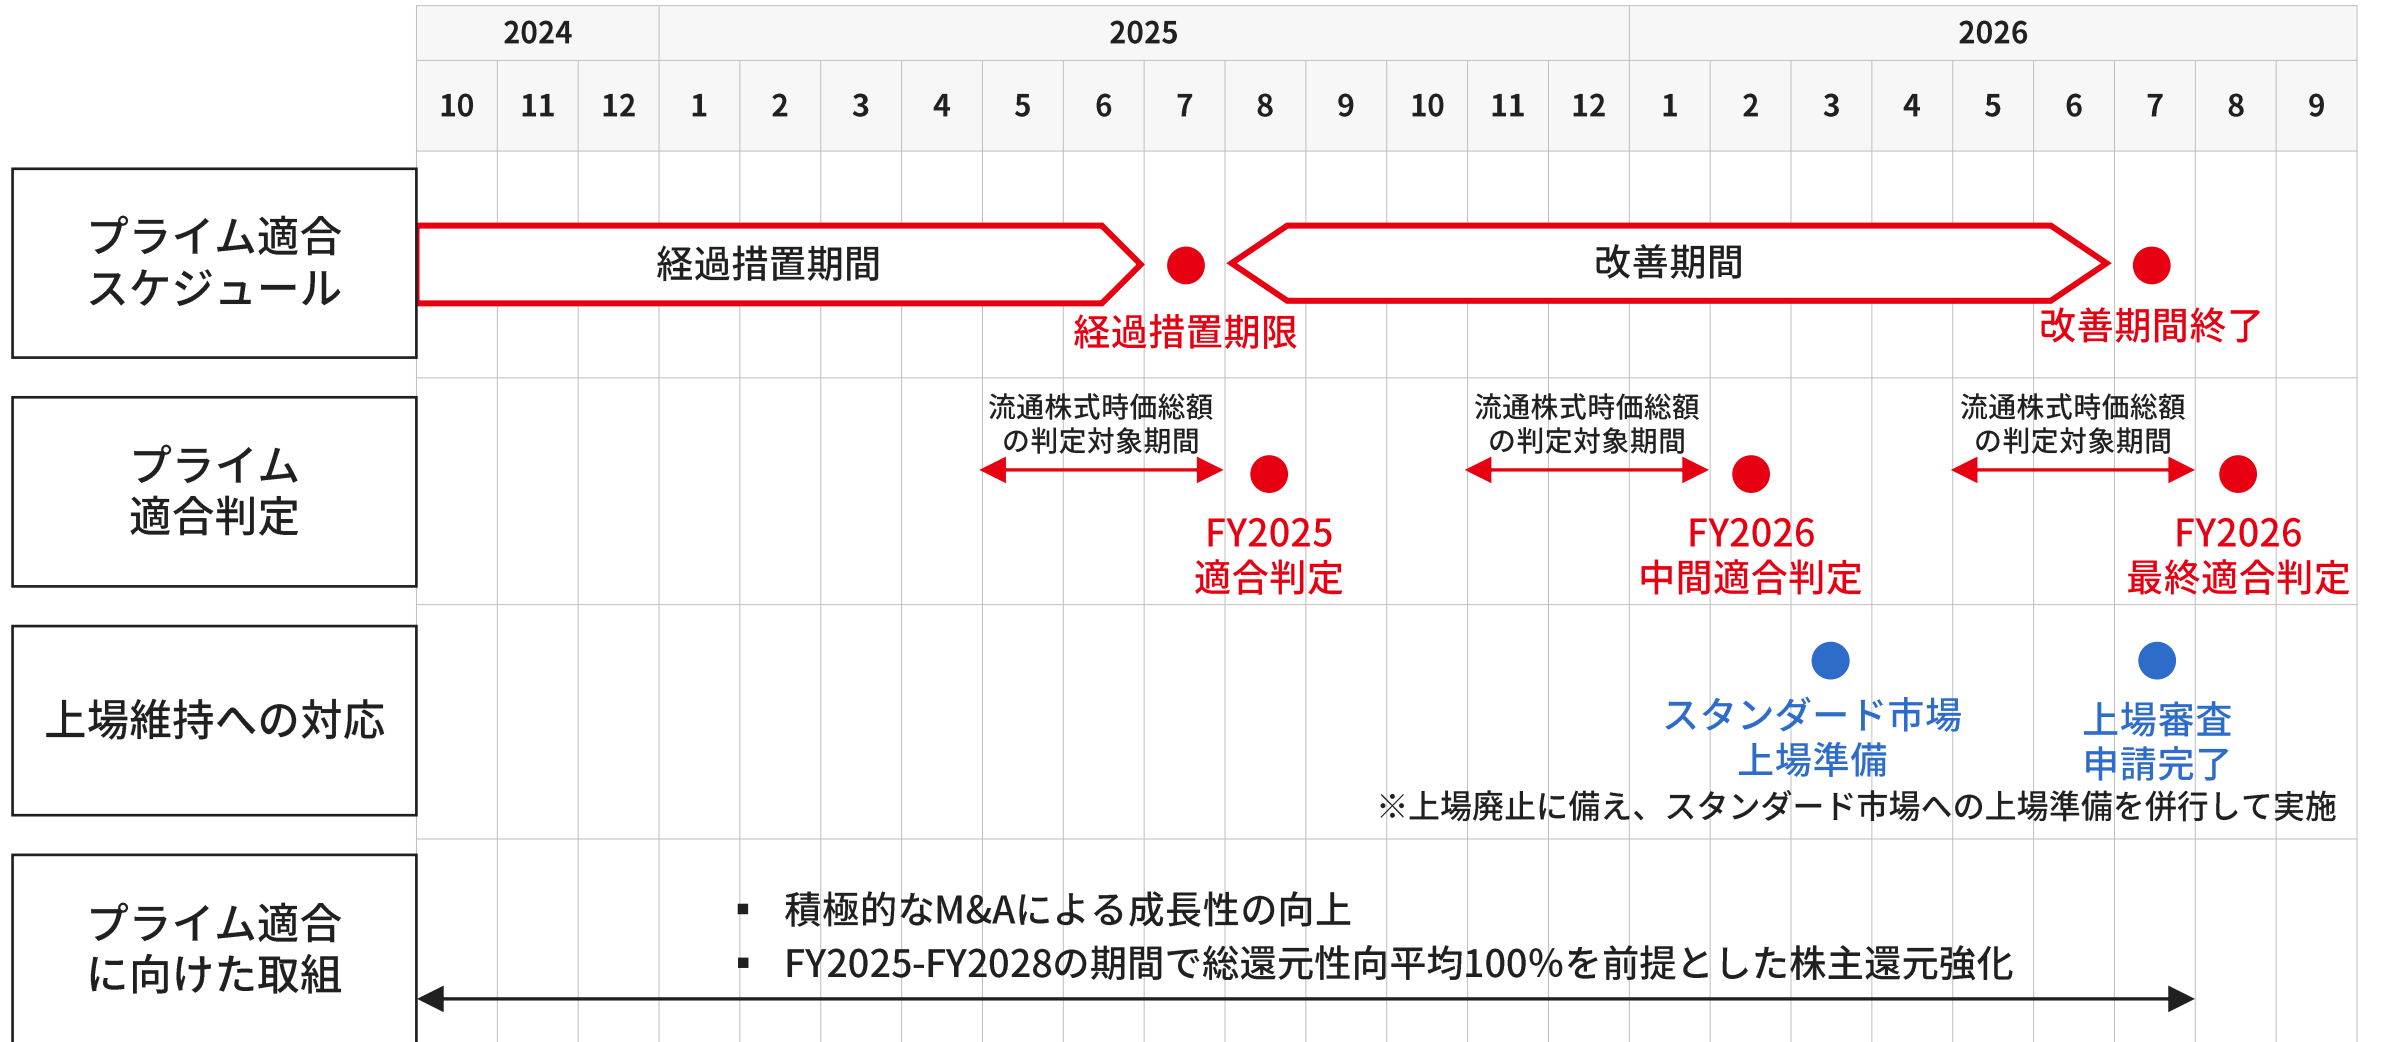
| | 2024 | | | 2025 | | | | | | | | | | | | 2026 | | | | | | | | |
|---|---|---|---|---|---|---|---|---|---|---|---|---|---|---|---|---|---|---|---|---|---|---|---|---|
| | 10 | 11 | 12 | 1 | 2 | 3 | 4 | 5 | 6 | 7 | 8 | 9 | 10 | 11 | 12 | 1 | 2 | 3 | 4 | 5 | 6 | 7 | 8 | 9 |

プライム適合スケジュール

経過措置期間

経過措置期限

改善期間

改善期間終了

プライム適合判定

流通株式時価総額の判定対象期間

FY2025 適合判定

流通株式時価総額の判定対象期間

FY2026 中間適合判定

流通株式時価総額の判定対象期間

FY2026 最終適合判定

上場維持への対応

スタンダード市場 上場準備

上場審査 申請完了

※上場廃止に備え、スタンダード市場への上場準備を併行して実施

プライム適合に向けた取組

▪ 積極的なM&Aによる成長性の向上
▪ FY2025-FY2028の期間で総還元性向平均100%を前提とした株主還元強化